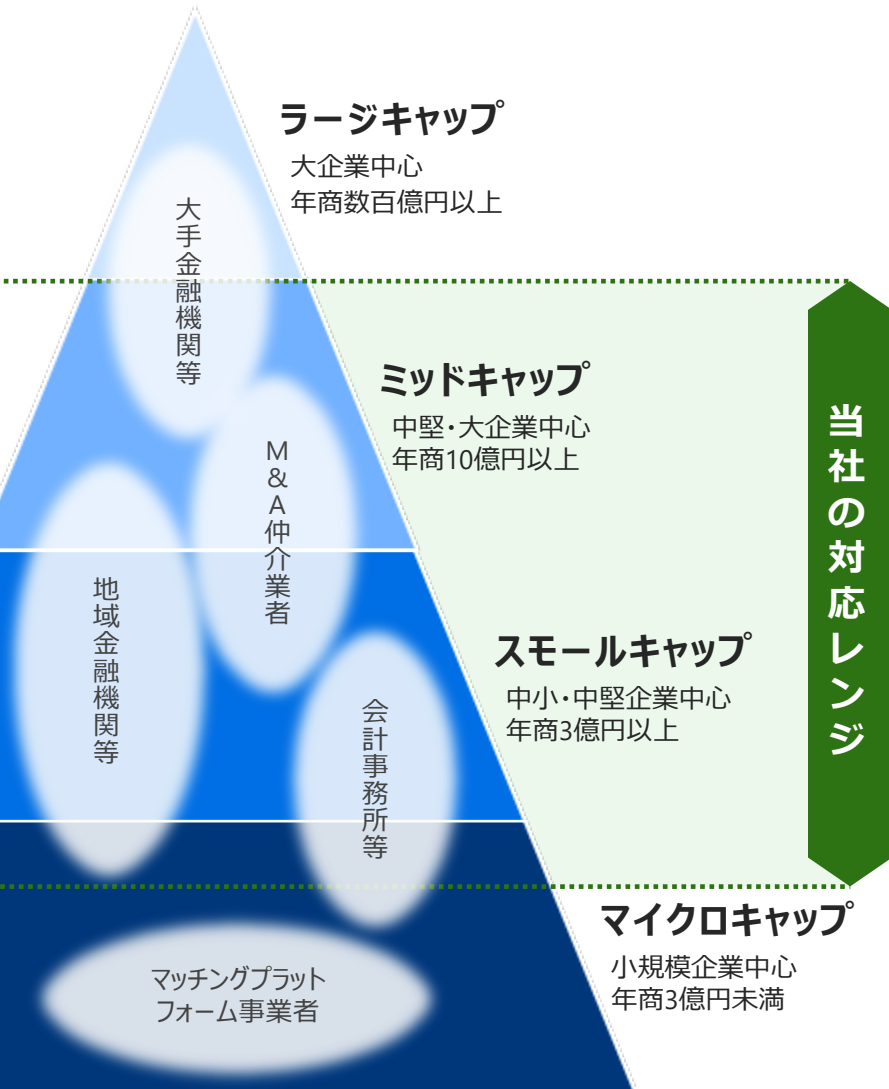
ラージキャップ
大企業中心
年商数百億円以上

大手金融機関等

ミッドキャップ
中堅・大企業中心
年商10億円以上

M&A仲介業者

当社の対応レンジ

地域金融機関等

スモールキャップ
中小・中堅企業中心
年商3億円以上

会計事務所等

マイクロキャップ
小規模企業中心
年商3億円未満

マッチングプラットフォーム事業者